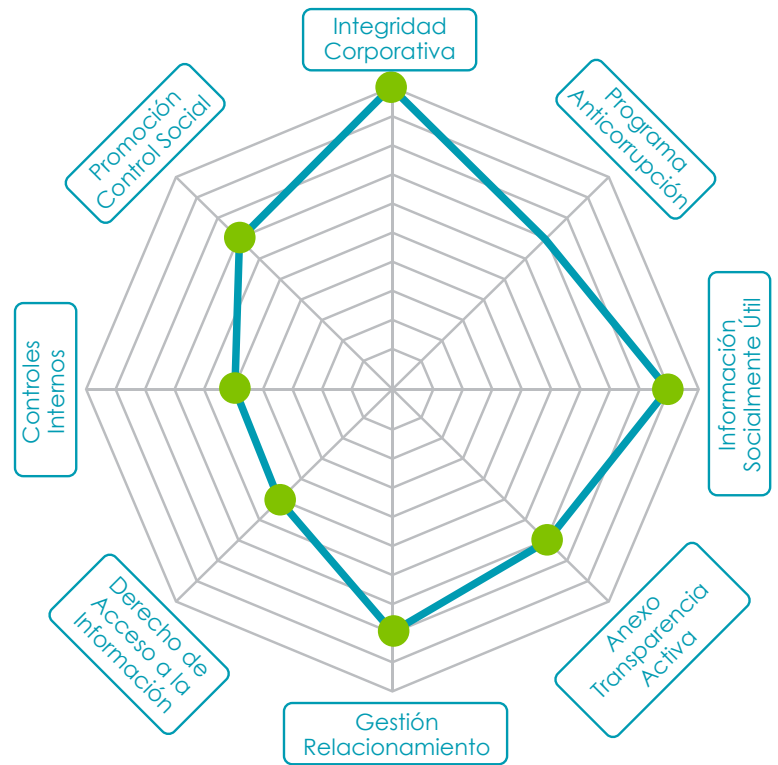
Integridad Corporativa

Programa Anticorrupción

Información Socialmente Útil

Anexo Transparencia Activa

Gestión Relacionamiento

Derecho de Acceso a la Información

Controles Internos

Promoción Control Social